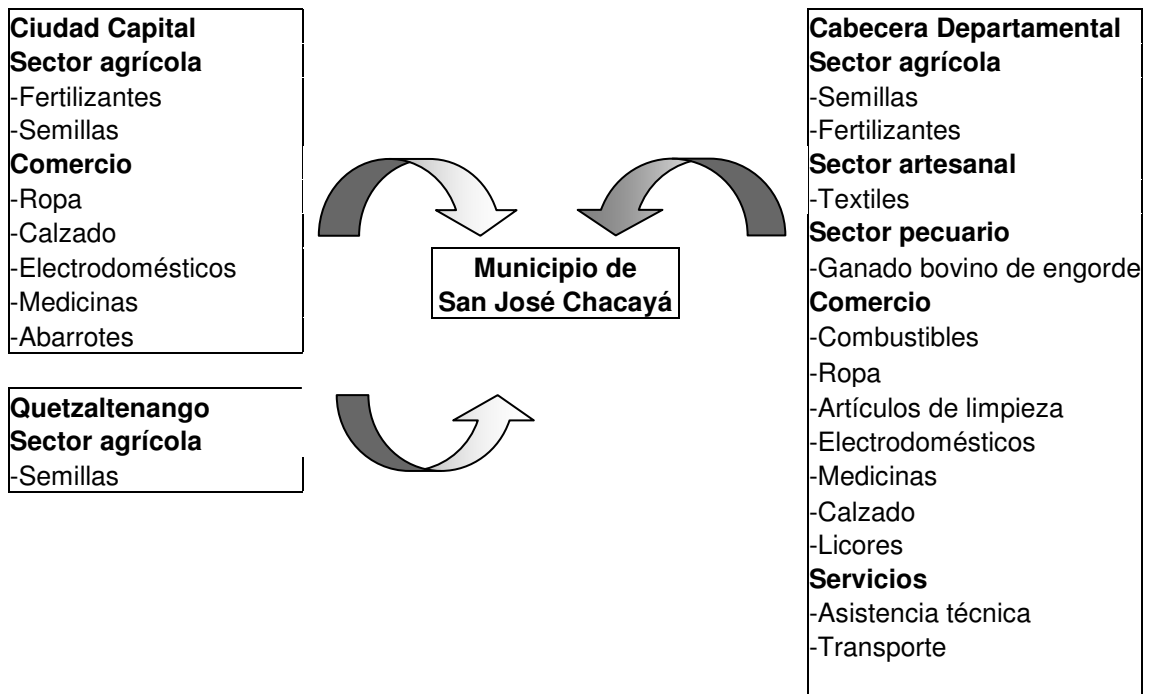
Ciudad Capital
Sector agrícola
-Fertilizantes
-Semillas
Comercio
-Ropa
-Calzado
-Electrodomésticos
-Medicinas
-Abarrotes

Quetzaltenango
Sector agrícola
-Semillas

Municipio de San José Chacayá

Cabecera Departamental
Sector agrícola
-Semillas
-Fertilizantes
Sector artesanal
-Textiles
Sector pecuario
-Ganado bovino de engorde
Comercio
-Combustibles
-Ropa
-Artículos de limpieza
-Electrodomésticos
-Medicinas
-Calzado
-Licores
Servicios
-Asistencia técnica
-Transporte